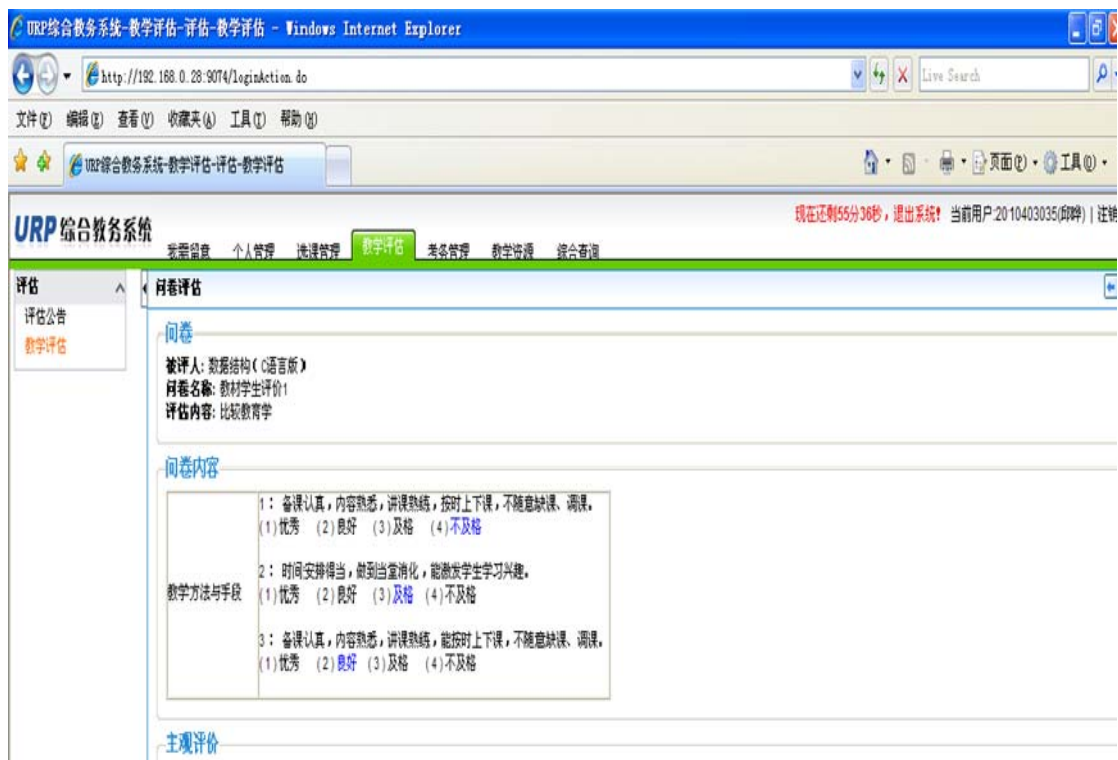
URP综合教务系统-教学评估-评估-教学评估 - Windows Internet Explorer

http://192.168.0.28:9074/loginAction.do

Live Search

文件(F) 编辑(E) 查看(V) 收藏夹(A) 工具(T) 帮助(H)

URP综合教务系统-教学评估-评估-教学评估

页面(P) · 工具(O) ·

URP综合教务系统

现在还剩55分36秒，退出系统！ 当前用户:2010403035(邱晔) | 注销

我要留言 个人管理 选课管理 教学评估 考务管理 教学资源 综合查询

评估

评估公告

教学评估

问卷评估

问卷

被评人: 数据结构(C语言版)
问卷名称: 教材学生评价1
评估内容: 比较教育学

问卷内容

| 教学方法与手段 | 1：备课认真，内容熟悉，讲课熟练，按时上下课，不随意缺课、调课。<br>(1)优秀 (2)良好 (3)及格 (4)不及格<br><br>2：时间安排得当，做到当堂消化，能激发学生学习兴趣。<br>(1)优秀 (2)良好 (3)及格 (4)不及格<br><br>3：备课认真，内容熟悉，讲课熟练，能按时上下课，不随意缺课、调课。<br>(1)优秀 (2)良好 (3)及格 (4)不及格 |
|---|---|

主观评价